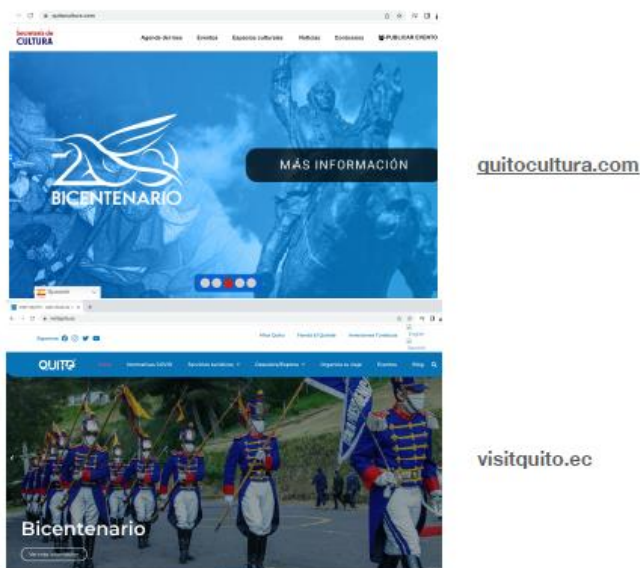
quitocultura.com

Secretaría de CULTURA

Agenda del mes  Eventos  Espacios culturales  Noticias  Ecosistema  PUBLICAR EVENTO

BICENTENARIO

MÁS INFORMACIÓN

Español

QUITO

Inicio  Normativas COVID  Servicios turísticos  Descubre/Explora  Organiza tu viaje  Eventos  Blog

Visit Quito  Travel & Quito  Inversiones Turísticas

English
Español

Bicentenario

Ver más información

visitquito.ec